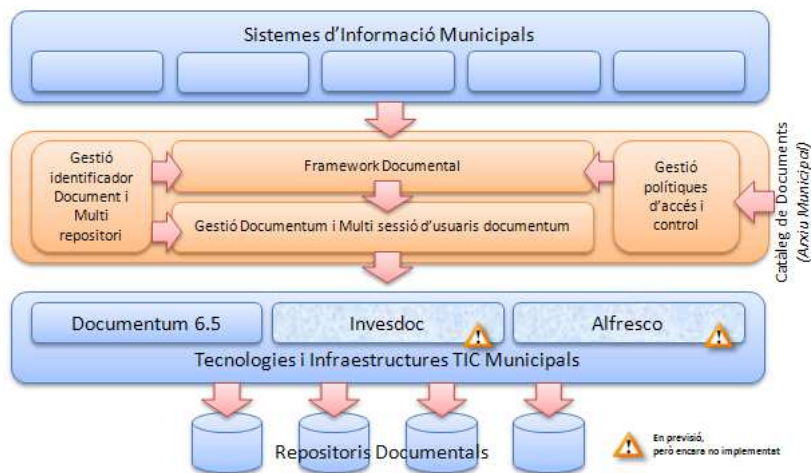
Sistemes d'Informació Municipals

Gestió identificador Document i Multi repositori

Framework Documental

Gestió Documentum i Multi sessió d'usuaris documentum

Gestió polítiques d'accés i control

Catàleg de Documents (Arxiu Municipal)

Documentum 6.5

Invesdoc

Alfresco

Tecnologies i Infraestructures TIC Municipals

Repositoris Documentals

En previsió, però encara no implementat